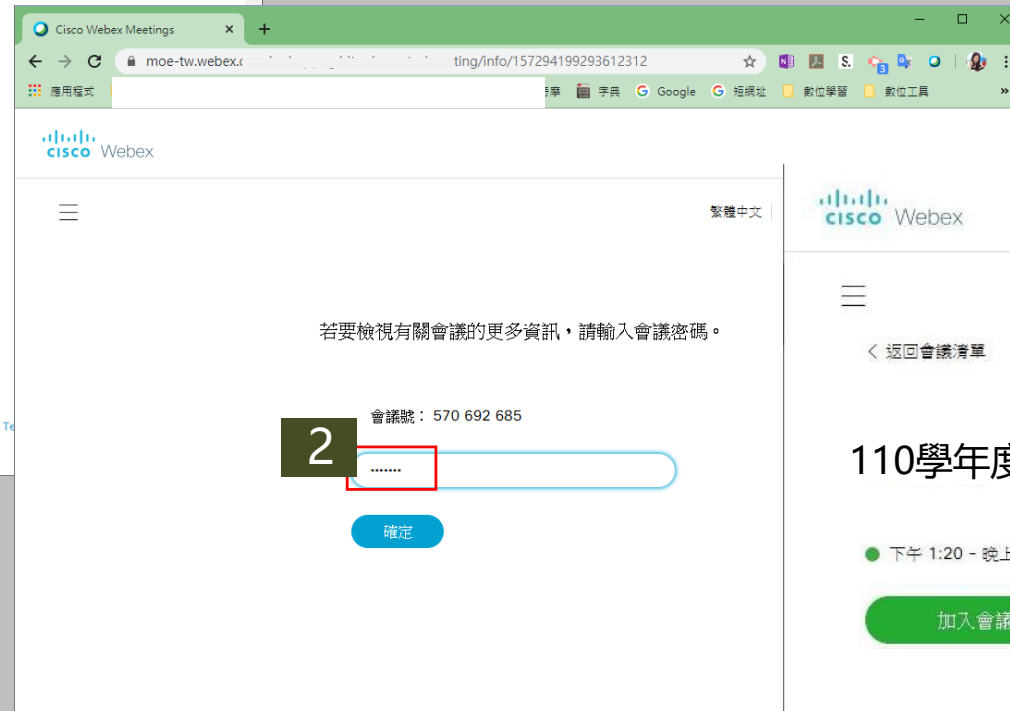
Cisco Webex Meetings

moe-tw.webex.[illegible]ting/info/157294199293612312

應用程式

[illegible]學 字典 Google 短網址 數位學習 數位工具

cisco Webex

繁體中文

若要檢視有關會議的更多資訊，請輸入會議密碼。

會議號： 570 692 685

2

•••••••

確定

cisco Webex

< 返回會議清單

110學年度

下午 1:20 - 晚上

加入會議

Te